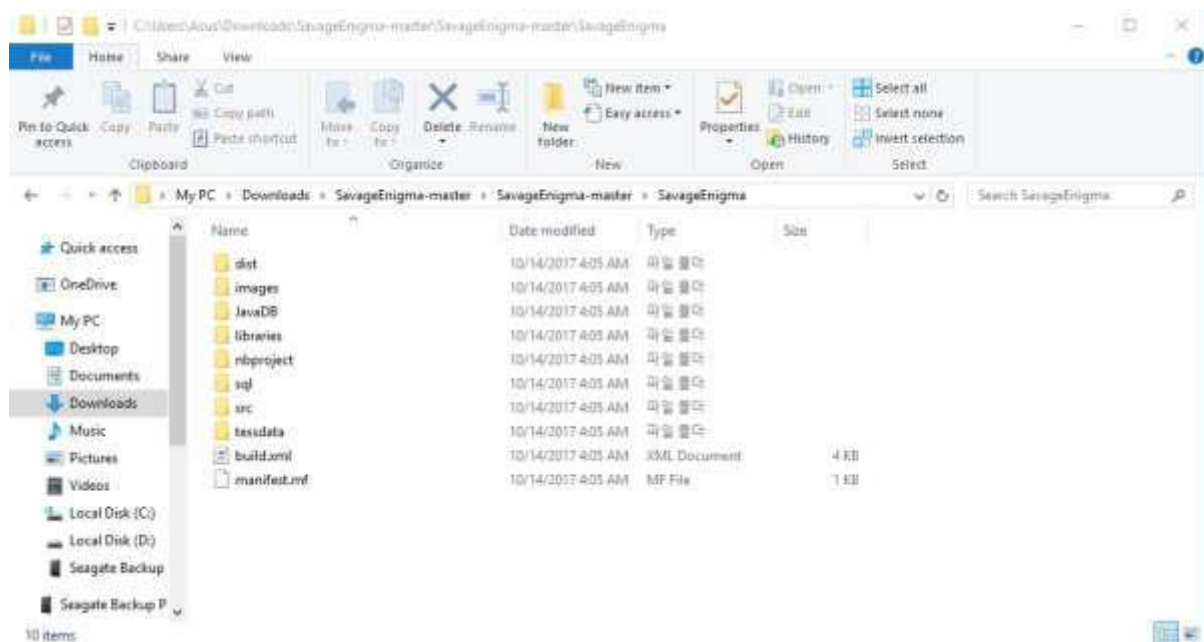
C:\Users\Asus\Downloads\SavageEnigma-master\SavageEnigma-master\SavageEnigma

File Home Share View

Pin to Quick access Copy Paste Cut Copy path Paste shortcut
Clipboard

Move to Copy to Delete Rename
Organize

New folder New item Easy access
New

Properties Open Edit History
Open

Select all Select none Invert selection
Select

My PC > Downloads > SavageEnigma-master > SavageEnigma-master > SavageEnigma

Search SavageEnigma

Quick access
OneDrive
My PC
Desktop
Documents
Downloads
Music
Pictures
Videos
Local Disk (C:)
Local Disk (D:)
Seagate Backup
Seagate Backup P

| Name | Date modified | Type | Size |
|---|---|---|---|
| dist | 10/14/2017 4:05 AM | 파일 폴더 | |
| images | 10/14/2017 4:05 AM | 파일 폴더 | |
| JavaDB | 10/14/2017 4:05 AM | 파일 폴더 | |
| libraries | 10/14/2017 4:05 AM | 파일 폴더 | |
| nbproject | 10/14/2017 4:05 AM | 파일 폴더 | |
| sql | 10/14/2017 4:05 AM | 파일 폴더 | |
| src | 10/14/2017 4:05 AM | 파일 폴더 | |
| tessdata | 10/14/2017 4:05 AM | 파일 폴더 | |
| build.xml | 10/14/2017 4:05 AM | XML Document | 4 KB |
| manifest.mf | 10/14/2017 4:05 AM | MF File | 1 KB |

10 items